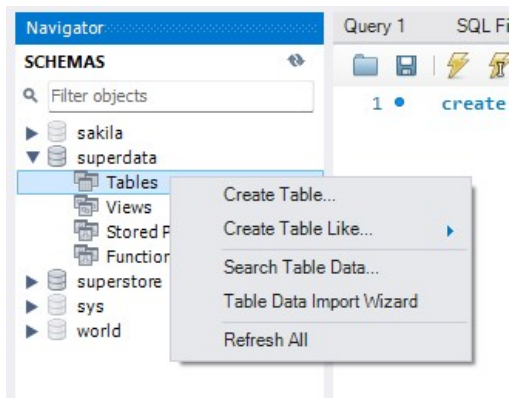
Navigator
SCHEMAS
Filter objects
sakila
superdata
Tables
Views
Stored P
Function
superstore
sys
world

Query 1
SQL Fi
1 create

Create Table...
Create Table Like...
Search Table Data...
Table Data Import Wizard
Refresh All